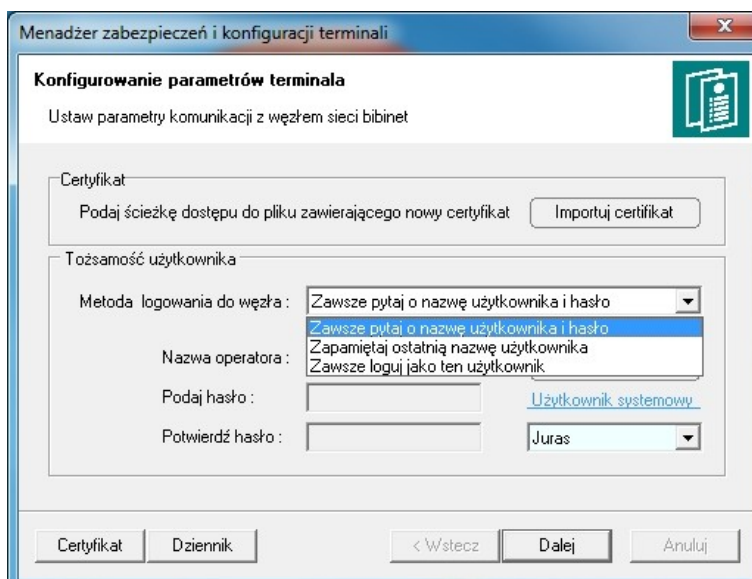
Menadżer zabezpieczeń i konfiguracji terminali

Konfigurowanie parametrów terminala

Ustaw parametry komunikacji z węzłem sieci bibinet

Certyfikat

Podaj ścieżkę dostępu do pliku zawierającego nowy certyfikat

Importuj certyfikat

Tożsamość użytkownika

Metoda logowania do węzła :

Zawsze pytaj o nazwę użytkownika i hasło

Zawsze pytaj o nazwę użytkownika i hasło
Zapamiętaj ostatnią nazwę użytkownika
Zawsze loguj jako ten użytkownik

Nazwa operatora :

Podaj hasło :

Użytkownik systemowy

Potwierdź hasło :

Juras

Certyfikat

Dziennik

< Wstecz

Dalej

Anuluj